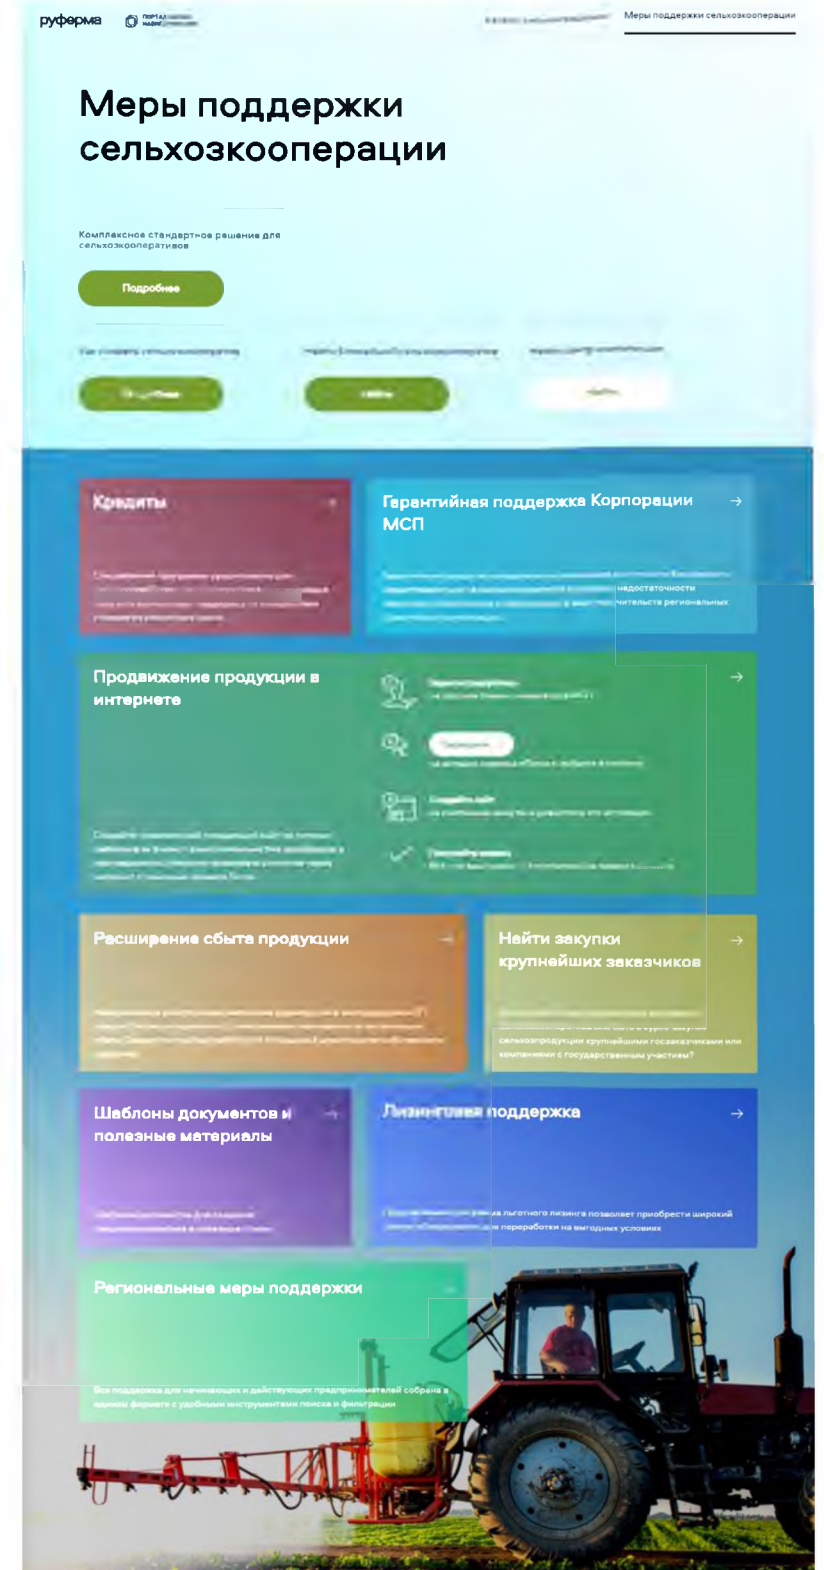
руферма

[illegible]

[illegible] Меры поддержки сельхозкооперации

Меры поддержки сельхозкооперации

Комплексное стандартное решение для сельхозкооперативов

Подробнее

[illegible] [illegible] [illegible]

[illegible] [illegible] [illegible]

Кредиты →

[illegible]

Гарантийная поддержка Корпорации МСП →

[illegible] недостаточности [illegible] чительства региональных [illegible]

Продвижение продукции в интернете →

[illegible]

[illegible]

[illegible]

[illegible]

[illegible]

Расширение сбыта продукции →

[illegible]

Найти закупки крупнейших заказчиков →

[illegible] сельхозпродукции крупнейшим госзаказчикам или компаниям с государственным участием?

Шаблоны документов и полезные материалы →

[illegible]

Лизинговая поддержка →

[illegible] льготного лизинга позволяет приобрести широкий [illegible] переработки на выгодных условиях

Региональные меры поддержки

Все поддержка для начинающих и действующих предпринимателей собрана в едином формате с удобными инструментами поиска и фильтрации